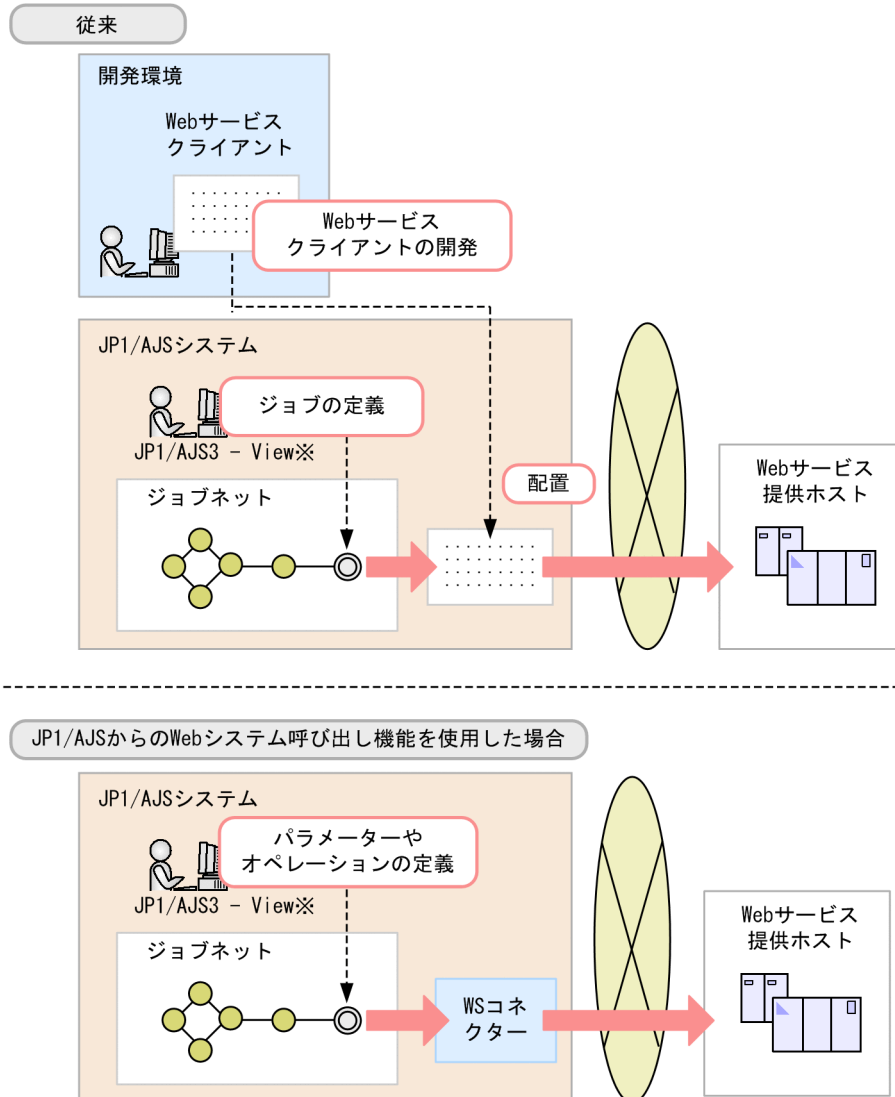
従来

開発環境

Webサービス
クライアント

Webサービス
クライアントの開発

JP1/AJSシステム

ジョブの定義

JP1/AJS3 - View※

配置

ジョブネット

Webサービス
提供ホスト

JP1/AJSからのWebシステム呼び出し機能を使用した場合

JP1/AJSシステム

パラメーターや
オペレーションの定義

JP1/AJS3 - View※

ジョブネット

WSコネ
クター

Webサービス
提供ホスト